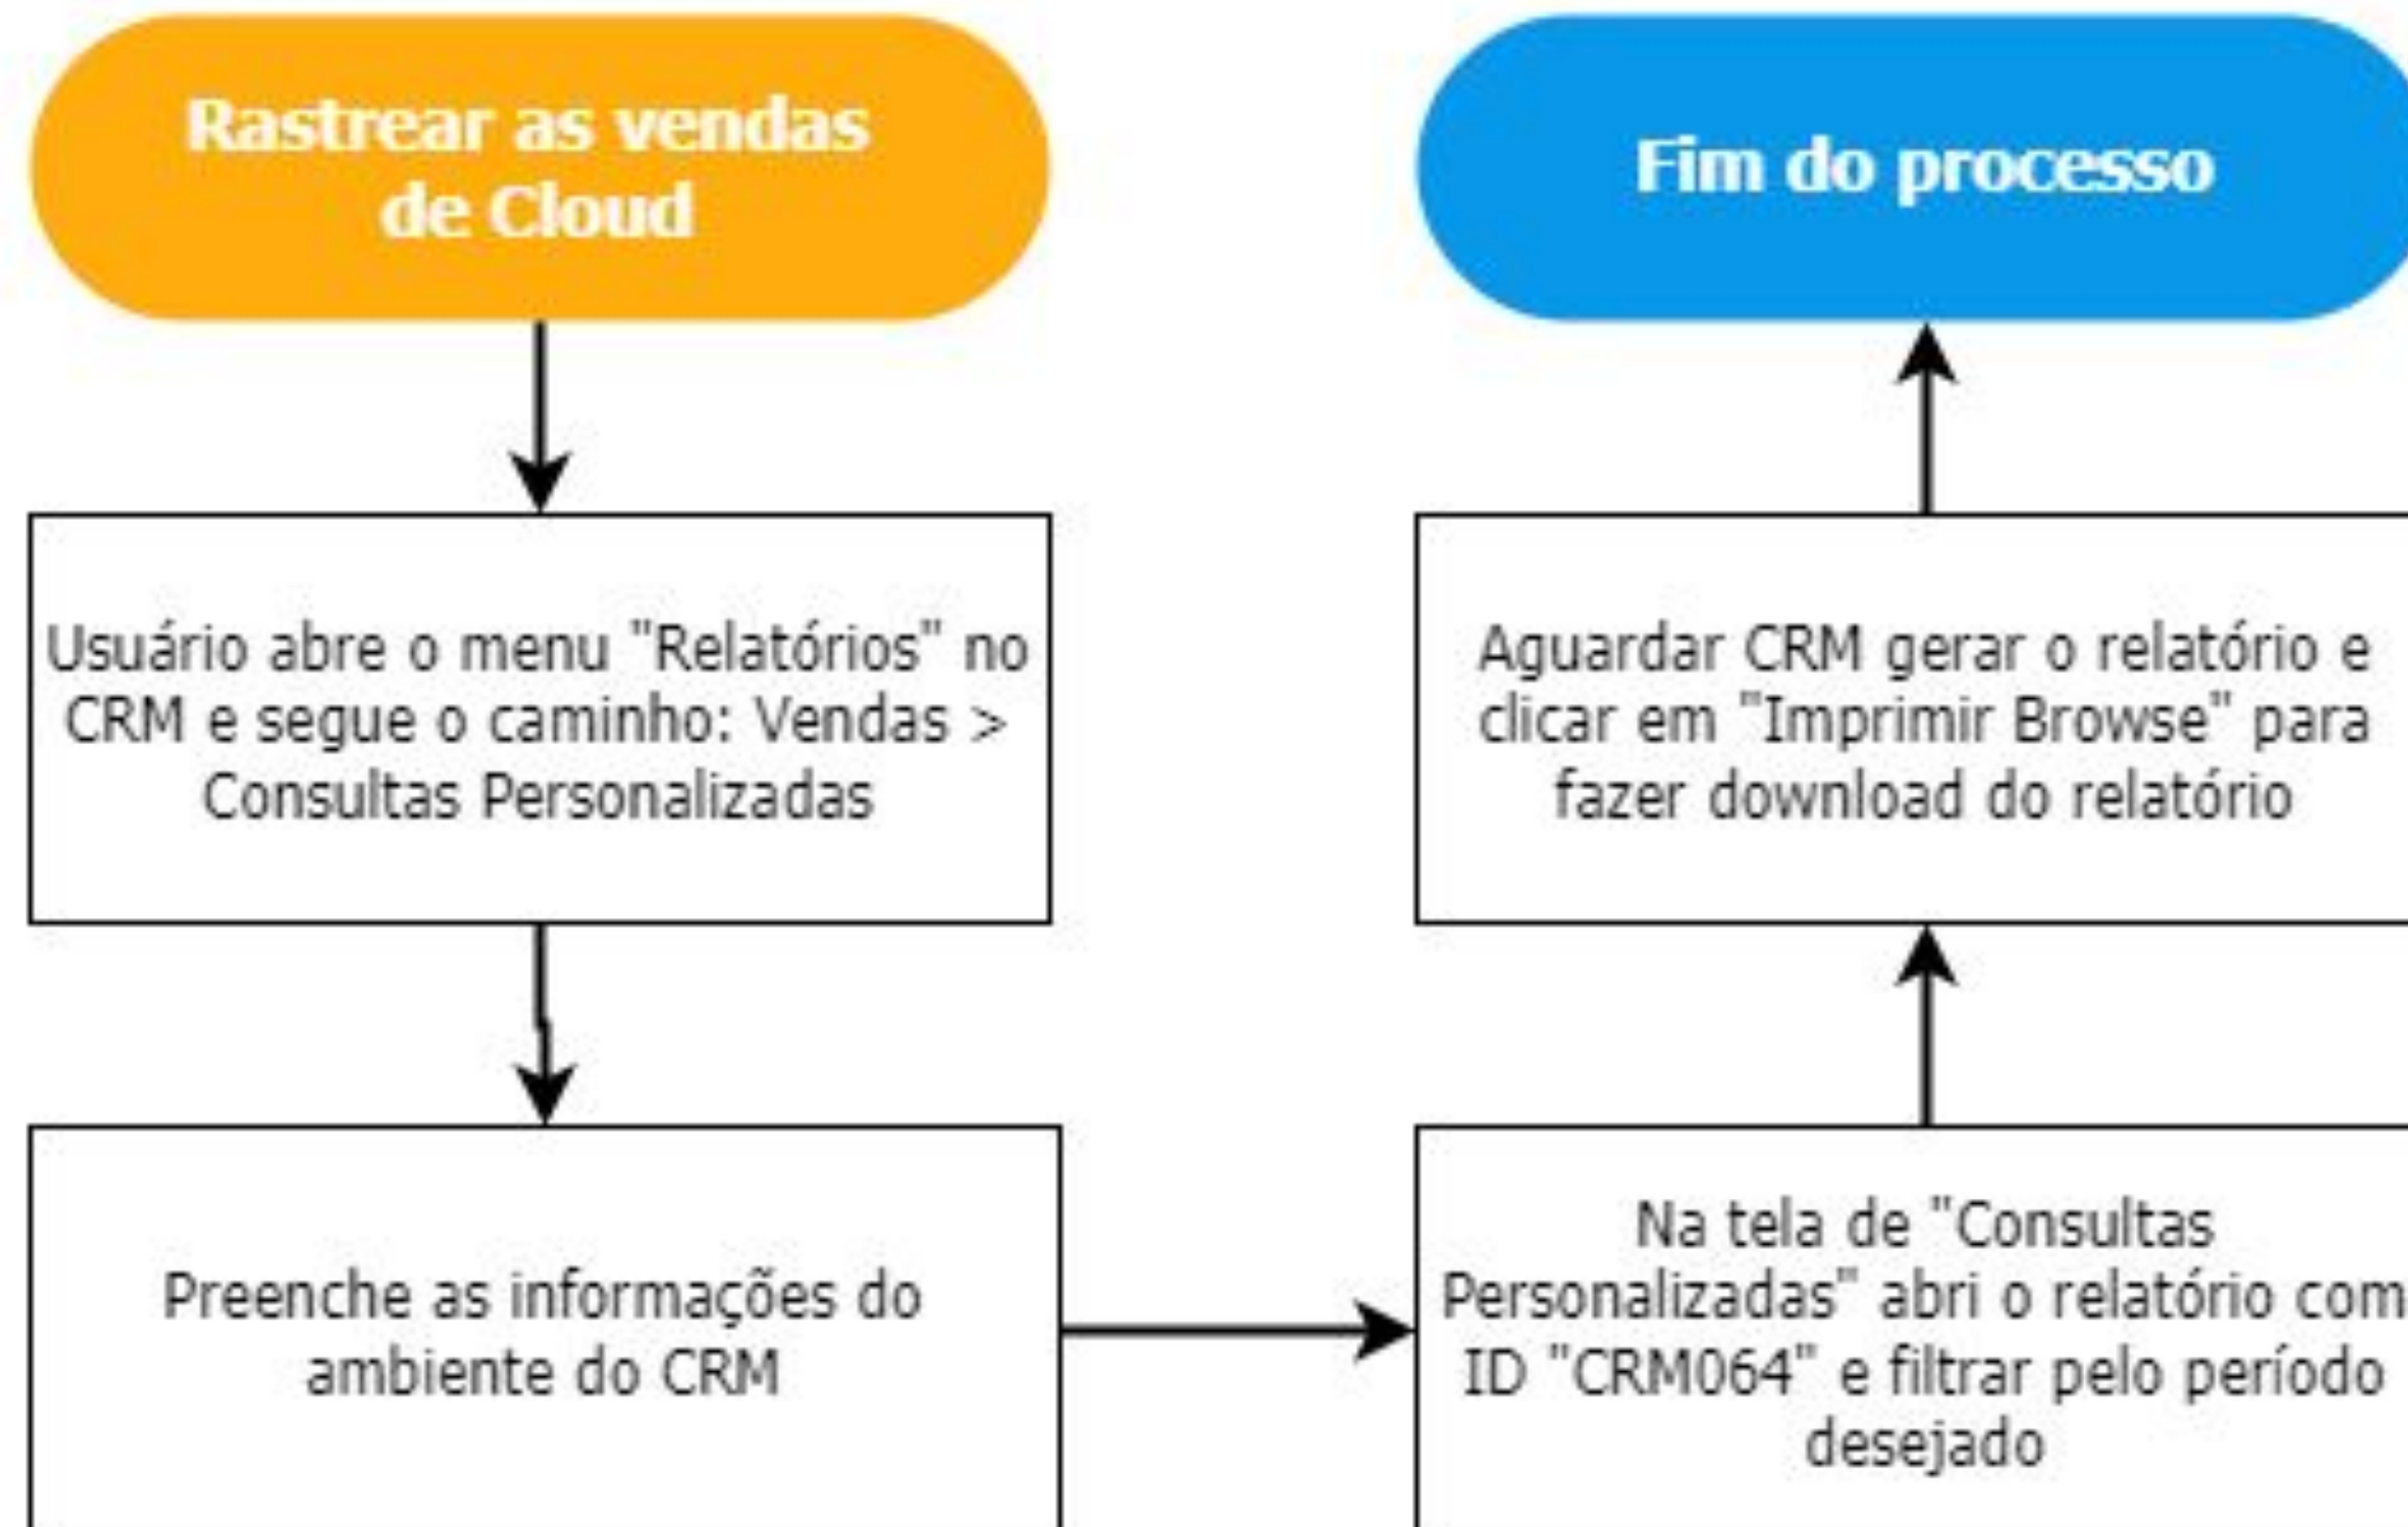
Rastrear as vendas de Cloud

Usuário abre o menu "Relatórios" no CRM e segue o caminho: Vendas > Consultas Personalizadas

Preenche as informações do ambiente do CRM

Na tela de "Consultas Personalizadas" abri o relatório com ID "CRM064" e filtrar pelo período desejado

Aguardar CRM gerar o relatório e clicar em "Imprimir Browse" para fazer download do relatório

Fim do processo